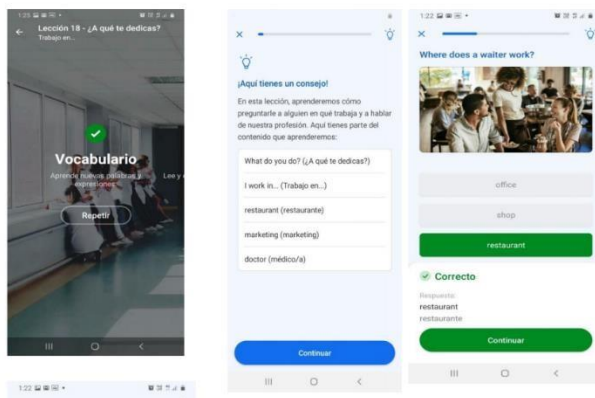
1:23

Lección 18 - ¿A qué te dedicas?
Trabajo en...

Vocabulario
Aprende nuevas palabras y expresiones

Lee y

Repetir

¡Aquí tienes un consejo!
En esta lección, aprenderemos cómo preguntarle a alguien en qué trabaja y a hablar de nuestra profesión. Aquí tienes parte del contenido que aprenderemos:

What do you do? (¿A qué te dedicas?)
I work in... (Trabajo en...)
restaurant (restaurante)
marketing (marketing)
doctor (médico/a)

Continuar

1:22

Where does a waiter work?

office
shop
restaurant

Correcto
Respuesta:
restaurant
restaurante

Continuar

1:22